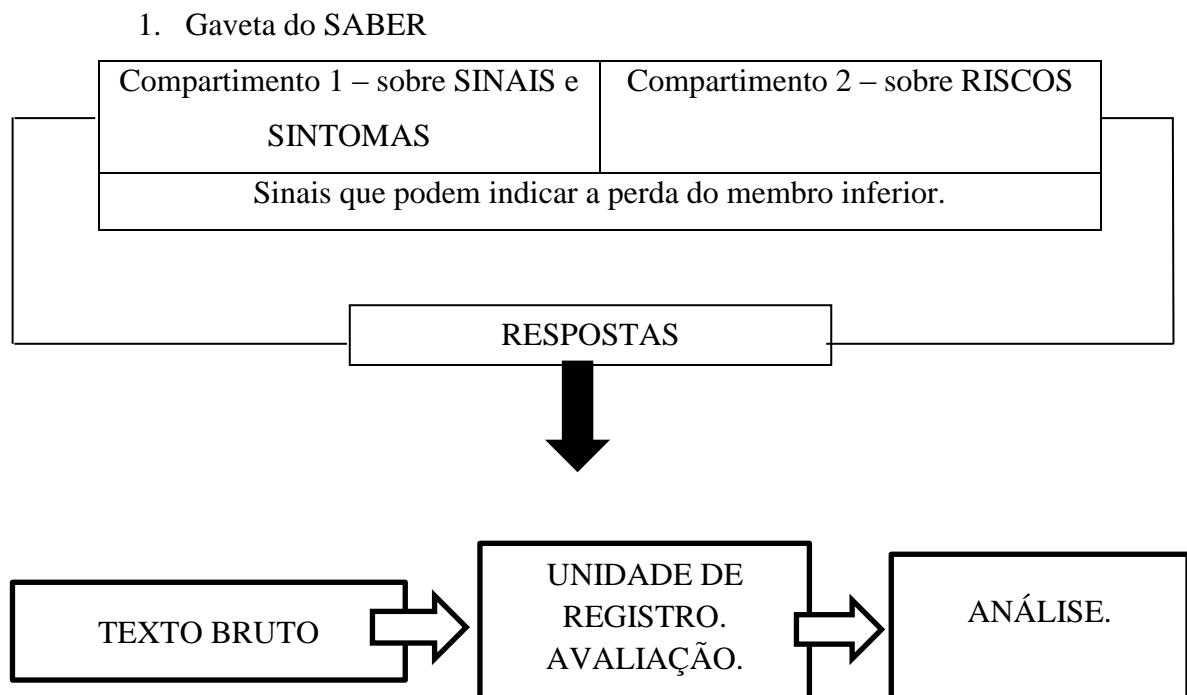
1. Gaveta do SABER

| Compartimento 1 – sobre SINAIS e SINTOMAS | Compartimento 2 – sobre RISCOS |
|---|---|
| Sinais que podem indicar a perda do membro inferior. | |

RESPOSTAS

TEXTO BRUTO

UNIDADE DE REGISTRO. AVALIAÇÃO.

ANÁLISE.